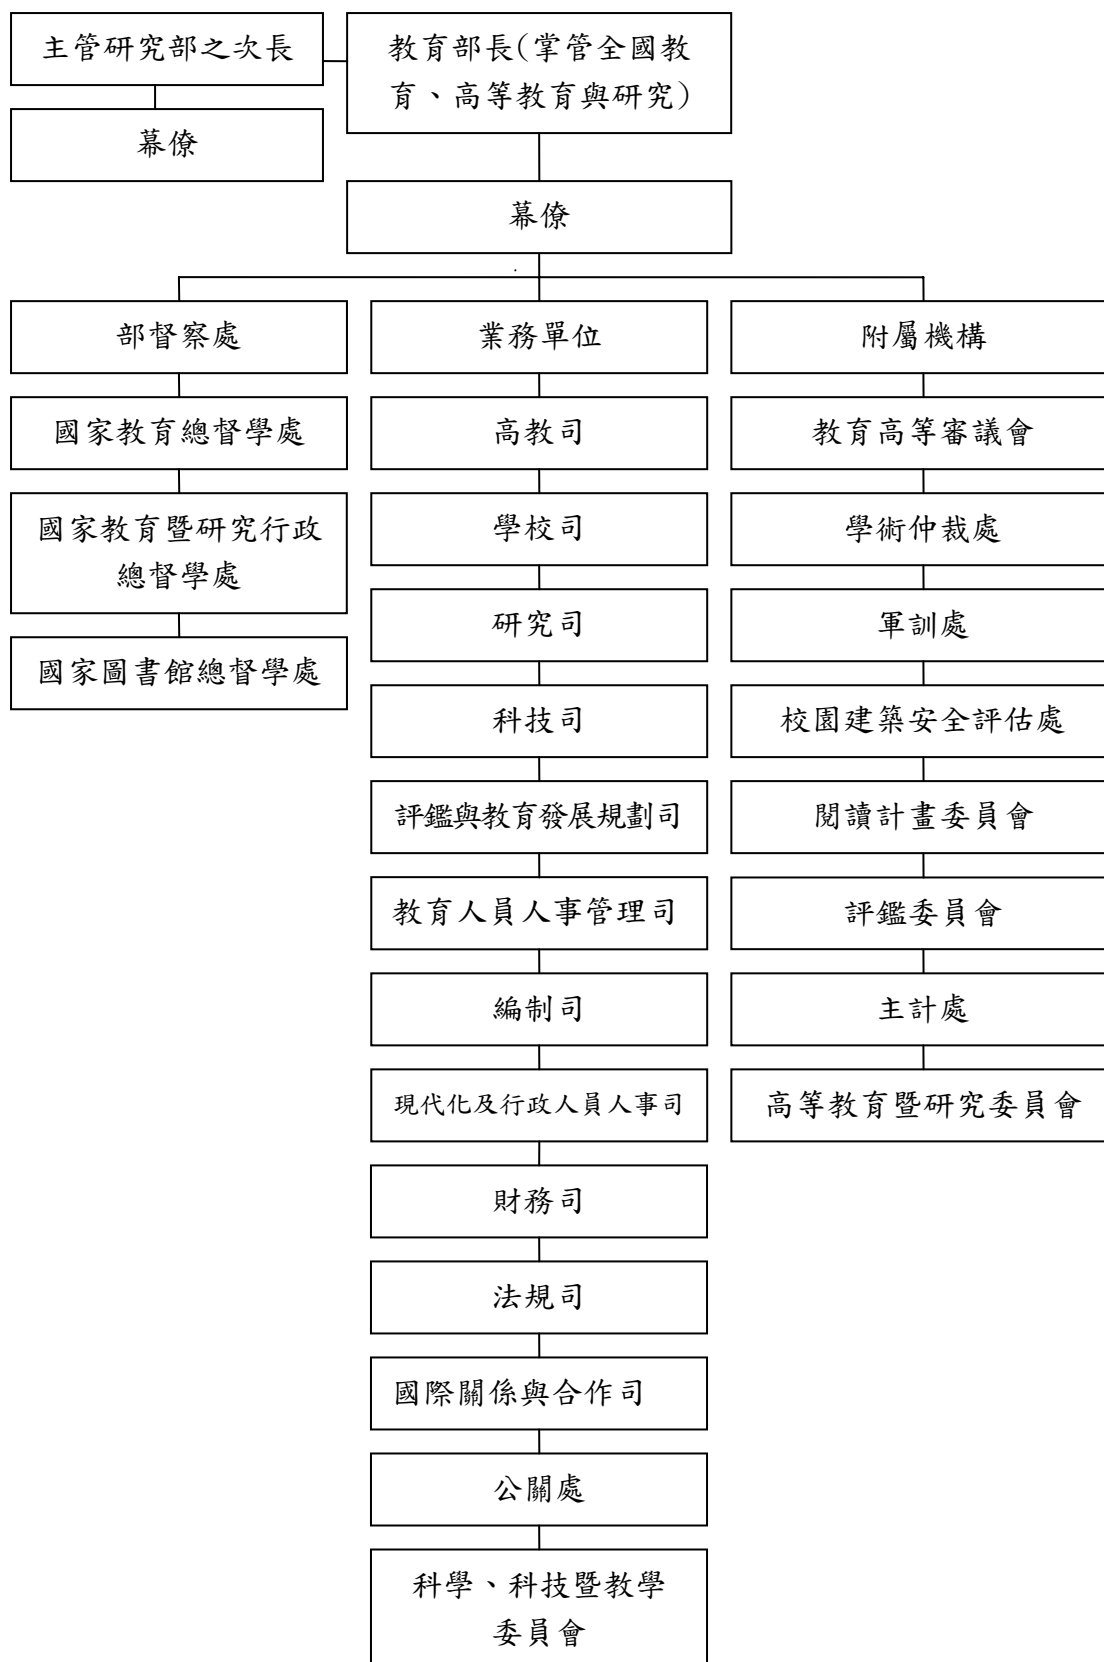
主管研究部之次長

幕僚

教育部長(掌管全國教育、高等教育與研究)

幕僚

部督察處

國家教育總督學處

國家教育暨研究行政總督學處

國家圖書館總督學處

業務單位

高教司

學校司

研究司

科技司

評鑑與教育發展規劃司

教育人員人事管理司

編制司

現代化及行政人員人事司

財務司

法規司

國際關係與合作司

公關處

科學、科技暨教學委員會

附屬機構

教育高等審議會

學術仲裁處

軍訓處

校園建築安全評估處

閱讀計畫委員會

評鑑委員會

主計處

高等教育暨研究委員會